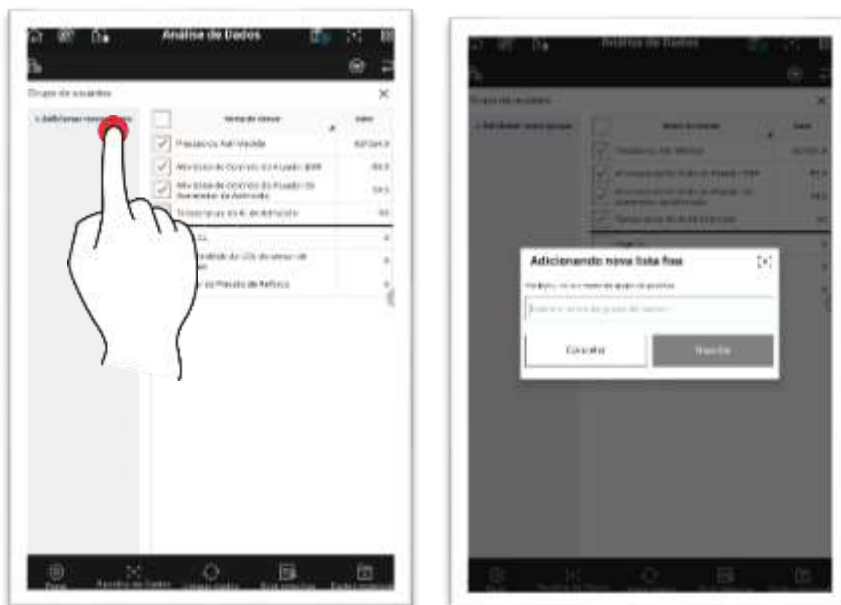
Análise de Dados

Grupo de usuários

+ Adicionar novo grupo

Nome do sensor

Valor

Pressão do Ar Medida

Abertura da Válvula Borboleta do Acelerador

Temperatura do Ar de Admissão

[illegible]

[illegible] do Pressão de Reforço

Análise de Dados

Grupo de usuários

+ Adicionar novo grupo

Adicionando nova lista fixa

Por favor, insira o nome do grupo de pontos

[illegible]

Cancelar

Inserir